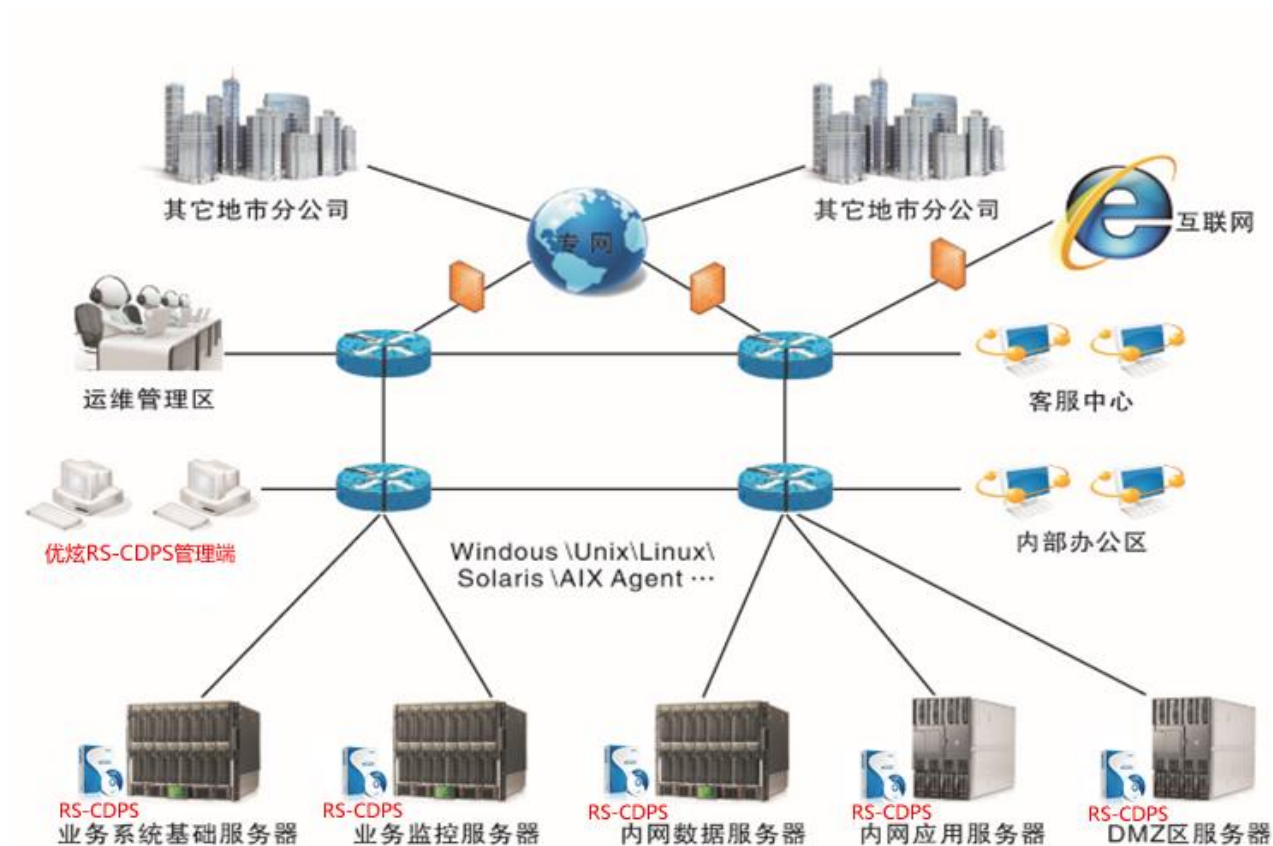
其它地市分公司

专网

其它地市分公司

互联网

运维管理区

客服中心

优炫RS-CDPS管理端

Windous \Unix\Linux\ Solaris \AIX Agent …

内部办公区

RS-CDPS
业务系统基础服务器

RS-CDPS
业务监控服务器

RS-CDPS
内网数据服务器

RS-CDPS
内网应用服务器

RS-CDPS
DMZ区服务器